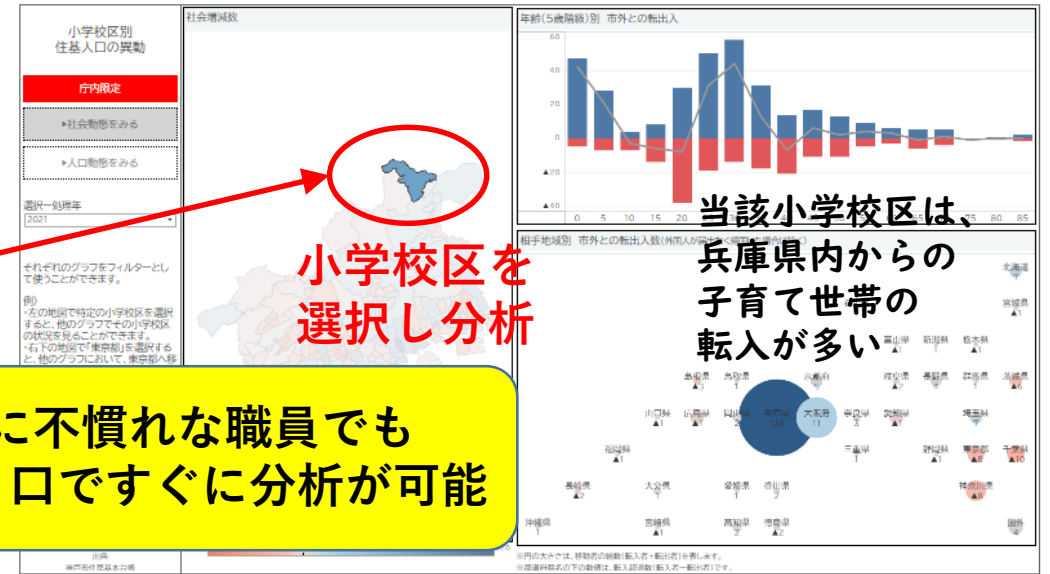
小学校区別
住基人口の異動

庁内限定

▸社会動態をみる

▸人口動態をみる

選択一処理年
2021

それぞれのグラフをフィルターとして使うことができます。

例）
・左の地図で特定の小学校区を選択すると、他のグラフでその小学校区の状況を見ることができます。
・右下の地図で「東京都」を選択すると、他のグラフにおいて、東京都へ移

社会増減数

小学校区を
選択し分析

年齢（5歳階級）別 市外との転出入

60
40
20
0
▲20
▲40

0 5 10 15 20 25 30 35 40 45 50 55 60 65 70 75 80 85

当該小学校区は、
兵庫県内からの
子育て世帯の
転入が多い

相手地域別 市外との転出入数(外国人が属する世帯の場合(除く))

北海道
宮城県
▲1
富山県
▲1
新潟県
1
栃木県
1
島根県
▲3
鳥取県
1
兵庫県
岐阜県
1
長野県
群馬県
茨城県
山口県
▲1
広島県
▲1
岡山県
▲1
兵庫県
158
大阪府
11
奈良県
▲1
愛知県
1
埼玉県
1
福岡県
▲1
三重県
1
静岡県
▲1
東京都
▲8
千葉県
▲10
長崎県
▲2
大分県
▲1
愛媛県
1
香川県
1
神奈川県
▲1
沖縄県
1
宮崎県
▲1
高知県
▲2
徳島県
1
国外
▲1

※円の大きさは、移動者の総数(転入者+転出者)を表します。
※都道府県名の下の数値は、転入超過数(転入者ー転出者)です。

に不慣れな職員でも
口ですぐに分析が可能

出典
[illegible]